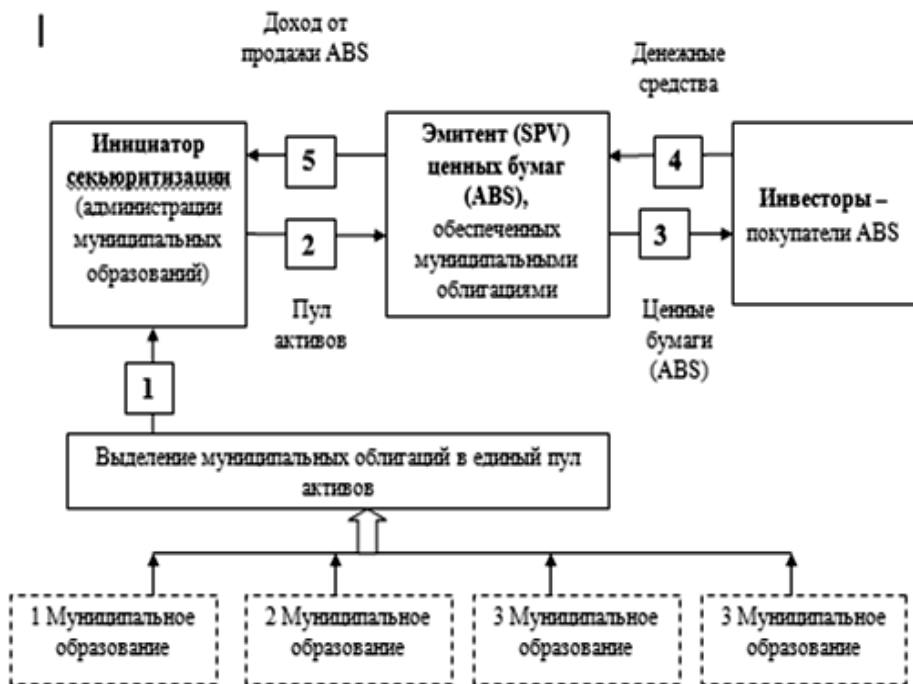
Доход от продажи ABS

Денежные средства

Инициатор секьюритизации (администрации муниципальных образований)

5

2

Эмитент (SPV) ценных бумаг (ABS), обеспеченных муниципальными облигациями

4

3

Инвесторы – покупатели ABS

Пул активов

Ценные бумаги (ABS)

1

Выделение муниципальных облигаций в единый пул активов

1 Муниципальное образование

2 Муниципальное образование

3 Муниципальное образование

3 Муниципальное образование